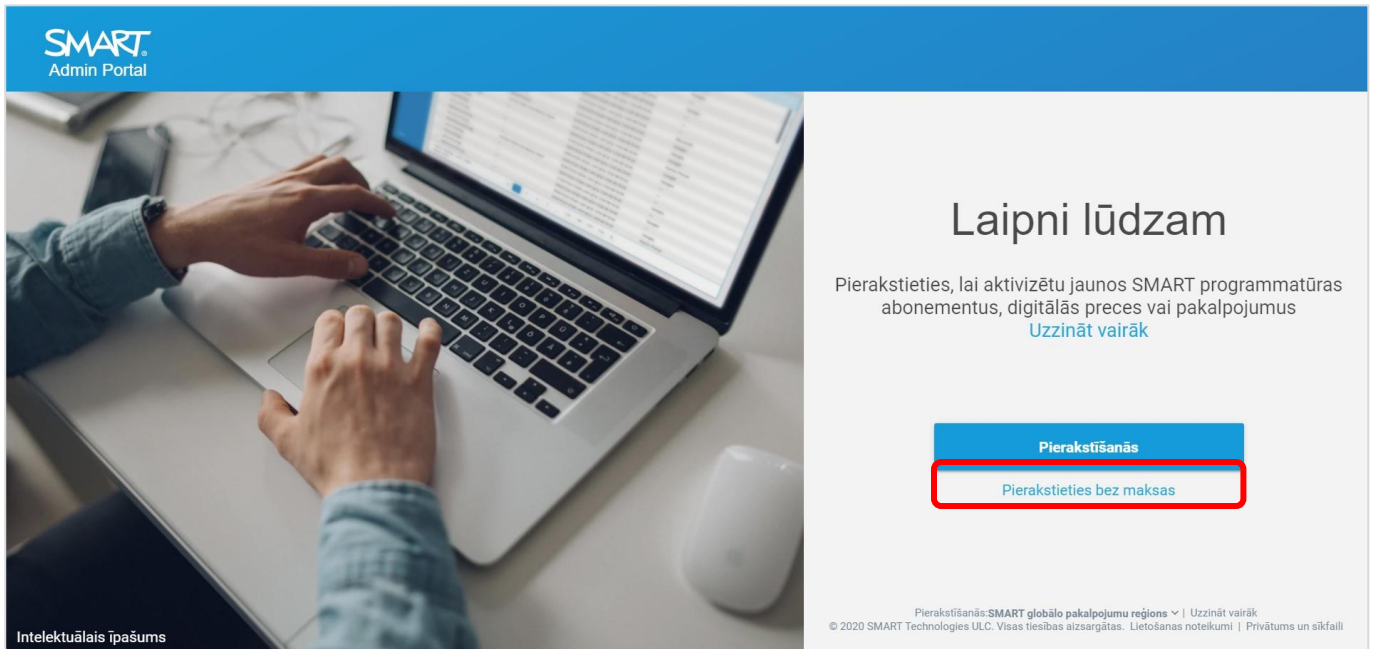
SMART.
Admin Portal

Laipni lūdzam

Pierakstieties, lai aktivizētu jaunos SMART programmatūras abonementus, digitālās preces vai pakalpojumus
Uzzināt vairāk

Pierakstīšanās

Pierakstieties bez maksas

Intelektuālais īpašums

Pierakstīšanās:SMART globālo pakalpojumu reģions | Uzzināt vairāk
© 2020 SMART Technologies ULC. Visas tiesības aizsargātas. Lietošanas noteikumi | Privātums un sīkfaili